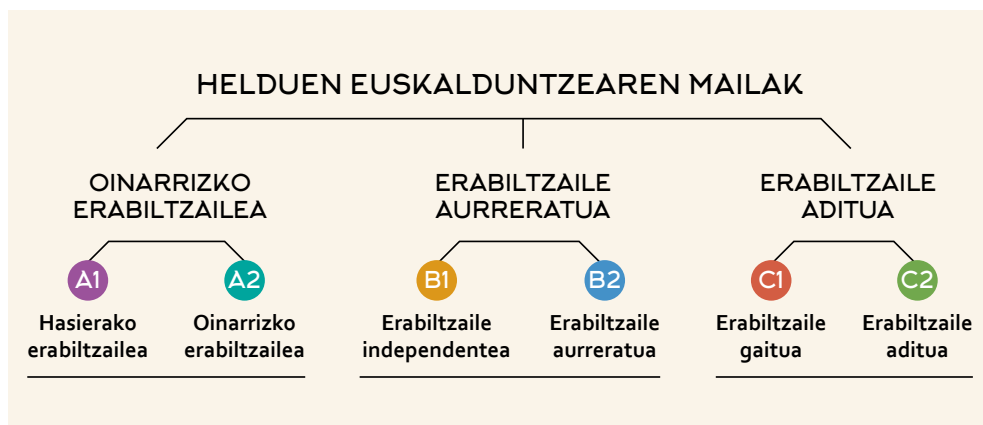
HELDUEN EUSKALDUNTZEAREN MAILAK

OINARRIZKO ERABILTZAILEA

A1
Hasierako erabiltzailea

A2
Oinarrizko erabiltzailea

ERABILTZAILE AURRERATUA

B1
Erabiltzaile independentea

B2
Erabiltzaile aurreratua

ERABILTZAILE ADITUA

C1
Erabiltzaile gaitua

C2
Erabiltzaile aditua